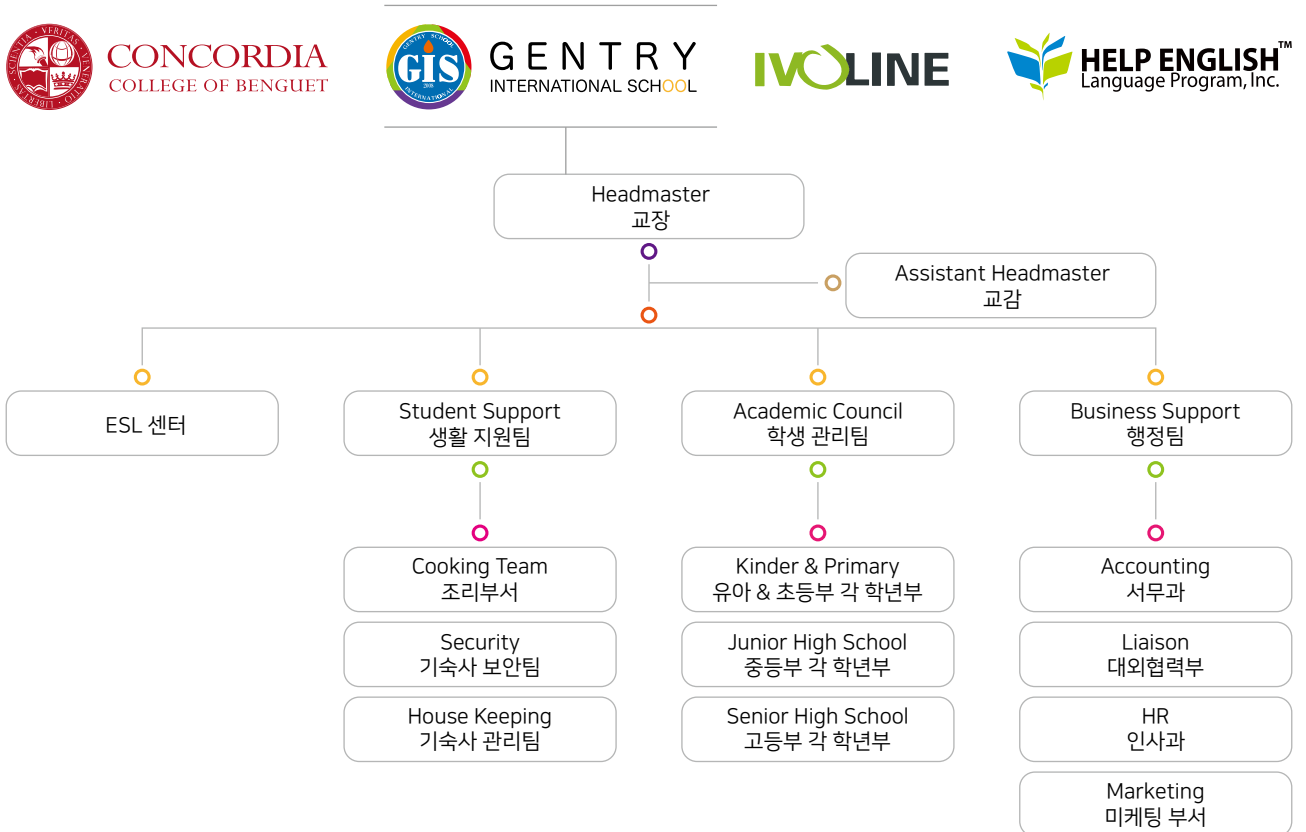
CONCORDIA
COLLEGE OF BENGUET

GIS
GENTRY SCHOOL
INTERNATIONAL

GENTRY
INTERNATIONAL SCHOOL

IVOLINE

HELP ENGLISH™
Language Program, Inc.

Headmaster
교장

Assistant Headmaster
교감

ESL 센터

Student Support
생활 지원팀

Cooking Team
조리부서

Security
기숙사 보안팀

House Keeping
기숙사 관리팀

Academic Council
학생 관리팀

Kinder & Primary
유아 & 초등부 각 학년부

Junior High School
중등부 각 학년부

Senior High School
고등부 각 학년부

Business Support
행정팀

Accounting
서무과

Liaison
대외협력부

HR
인사과

Marketing
미케팅 부서